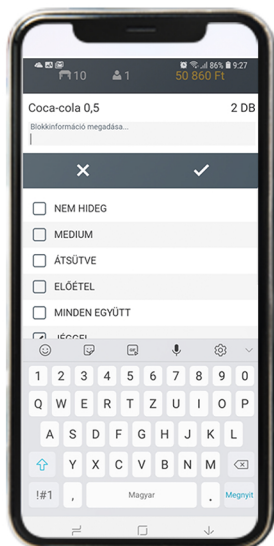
86% 9:27

10 1 50 860 Ft

Coca-cola 0,5 2 DB

Blokkinformáció megadása...

NEM HIDEG

MEDIUM

ÁTSÜTVE

ELŐÉTEL

MINDEN EGYÜTT

JÉGGEL

1 2 3 4 5 6 7 8 9 0

Q W E R T Z U I O P

A S D F G H J K L

Y X C V B N M

!#1 , Magyar . Megnyit